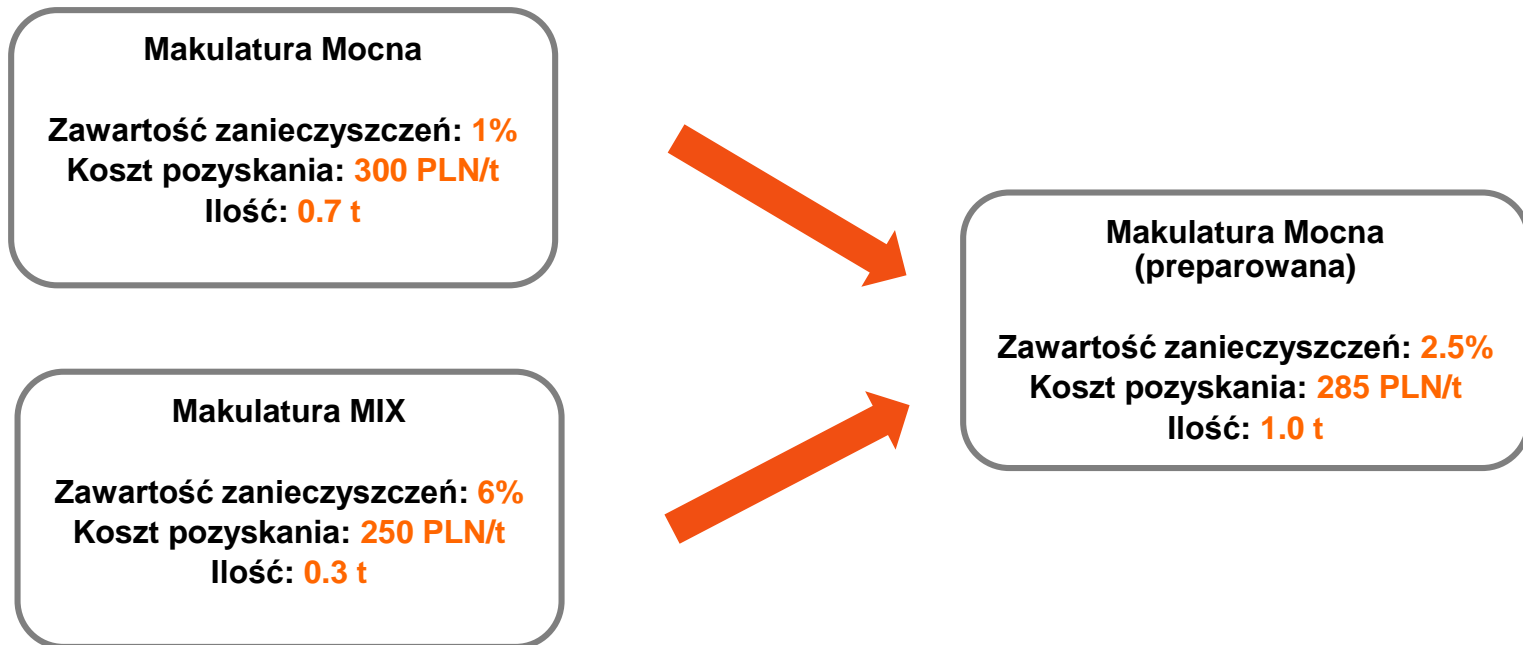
Makulatura Mocna

Zawartość zanieczyszczeń: 1%
Koszt pozyskania: 300 PLN/t
Ilość: 0.7 t

Makulatura MIX

Zawartość zanieczyszczeń: 6%
Koszt pozyskania: 250 PLN/t
Ilość: 0.3 t

Makulatura Mocna
(preparowana)

Zawartość zanieczyszczeń: 2.5%
Koszt pozyskania: 285 PLN/t
Ilość: 1.0 t